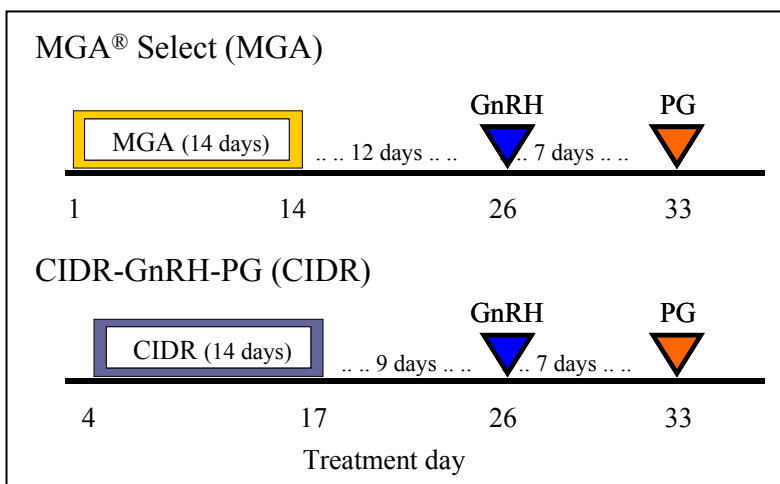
MGA® Select (MGA)

GnRH

PG

MGA (14 days)

.. .. 12 days .. ..

.. 7 days .. ..

1

14

26

33

CIDR-GnRH-PG (CIDR)

GnRH

PG

CIDR (14 days)

.. .. 9 days .. ..

.. 7 days .. ..

4

17

26

33

Treatment day